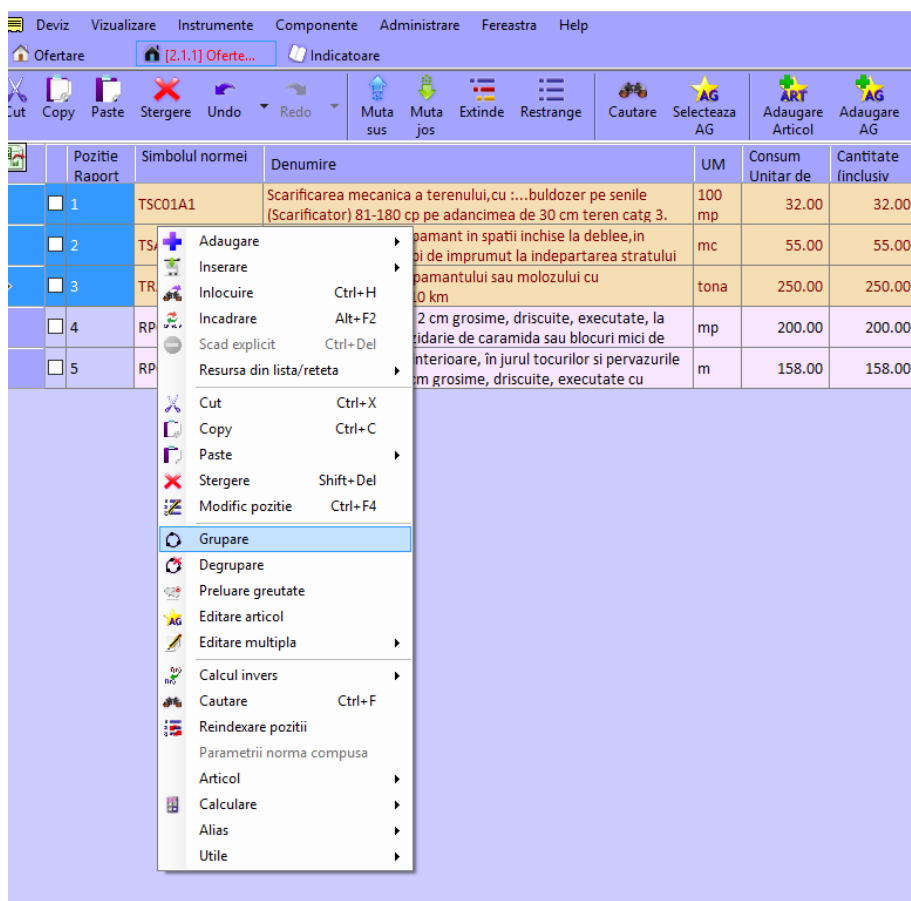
Deviz Vizualizare Instrumente Componente Administrare Fereastra Help

Ofertare [2.1.1] Oferte... Indicatoare

Cut Copy Paste Stergere Undo Redo Muta sus Muta jos Extinde Restrange Cautare Selecteaza AG Adaugare Articol Adaugare AG

| | Pozitie Raport | Simbolul normei | Denumire | UM | Consum Unitar de | Cantitate (inclusiv |
|---|---|---|---|---|---|---|
| | 1 | TSC01A1 | Scarificarea mecanica a terenului,cu :...buldozer pe senile (Scarificator) 81-180 cp pe adancimea de 30 cm teren catg 3. | 100 mp | 32.00 | 32.00 |
| | 2 | TS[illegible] | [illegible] pamant in spatii inchise la deblee,in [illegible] oi de imprumut la indepartarea stratului | mc | 55.00 | 55.00 |
| | 3 | TR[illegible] | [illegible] pamantului sau molozului cu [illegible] 10 km | tona | 250.00 | 250.00 |
| | 4 | RP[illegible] | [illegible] 2 cm grosime, driscuite, executate, la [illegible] zidarie de caramida sau blocuri mici de | mp | 200.00 | 200.00 |
| | 5 | RP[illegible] | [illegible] interioare, în jurul tocurilor si pervazurile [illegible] cm grosime, driscuite, executate cu | m | 158.00 | 158.00 |

Adaugare
Inserare
Inlocuire Ctrl+H
Incadrare Alt+F2
Scad explicit Ctrl+Del
Resursa din lista/reteta
Cut Ctrl+X
Copy Ctrl+C
Paste
Stergere Shift+Del
Modific pozitie Ctrl+F4
Grupare
Degrupare
Preluare greutate
Editare articol
Editare multipla
Calcul invers
Cautare Ctrl+F
Reindexare pozitii
Parametrii norma compusa
Articol
Calculare
Alias
Utile